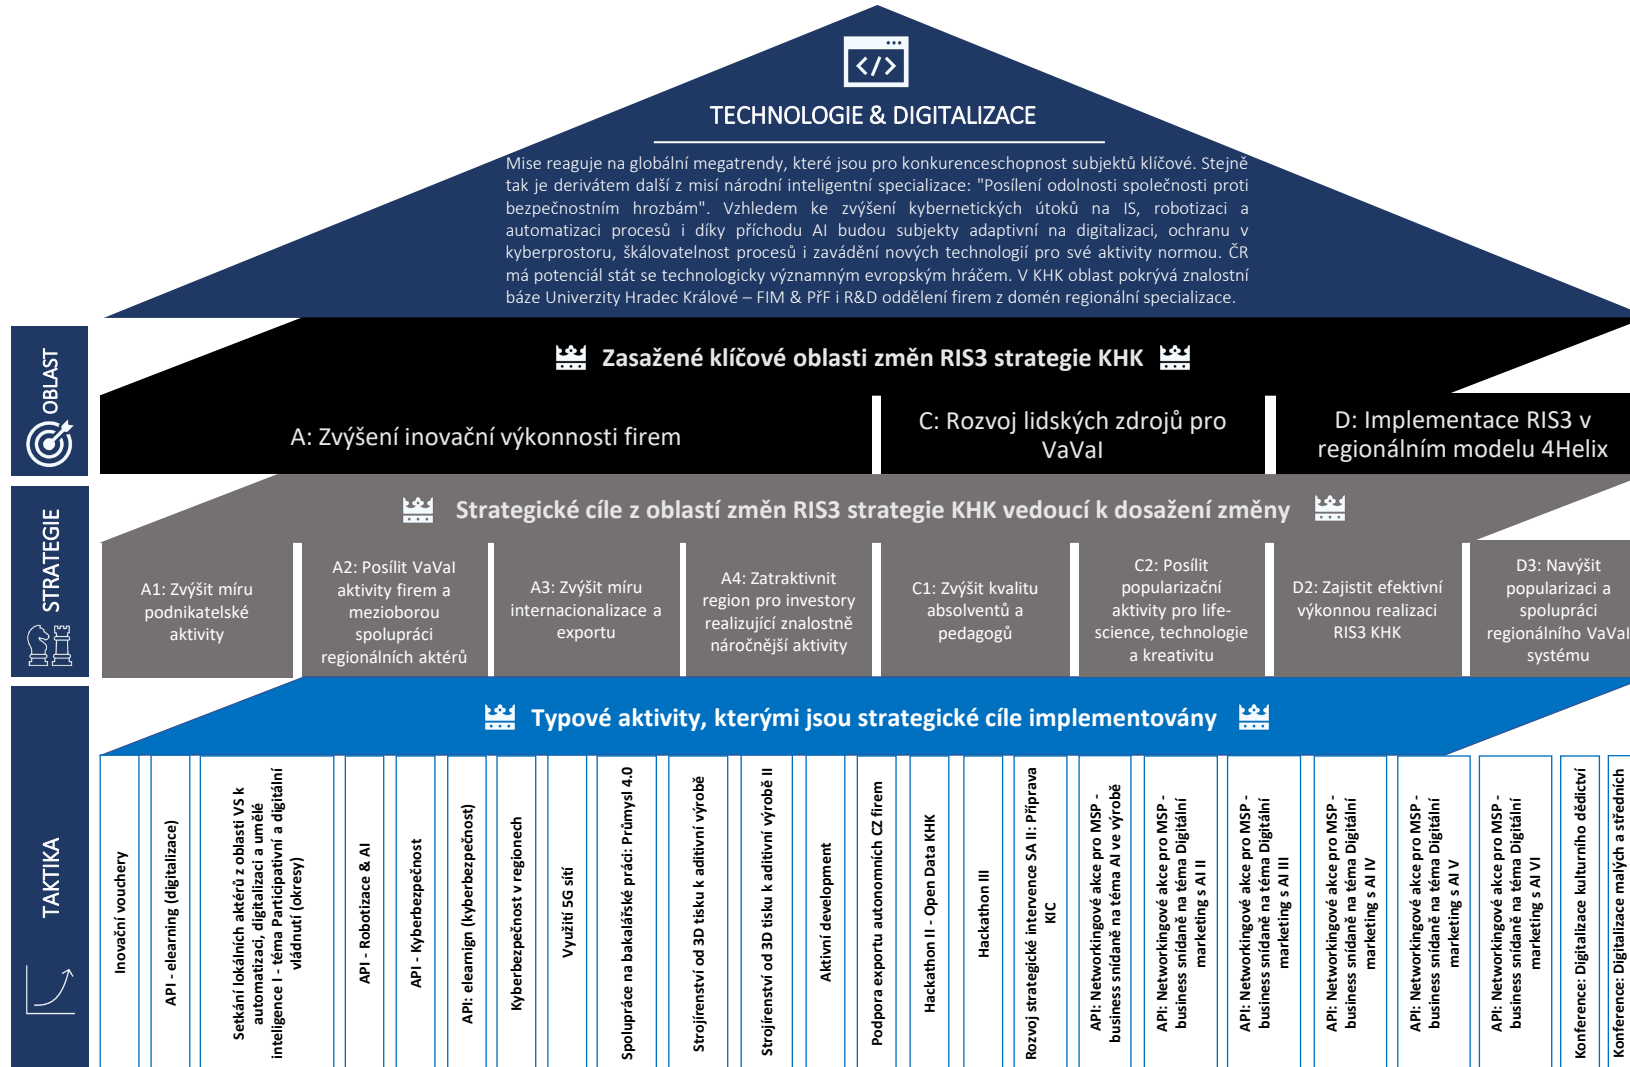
TECHNOLOGIE & DIGITALIZACE

Mise reaguje na globální megatrendy, které jsou pro konkurenceschopnost subjektů klíčové. Stejně tak je derivátem další z misí národní inteligentní specializace: "Posílení odolnosti společnosti proti bezpečnostním hrozbám". Vzhledem ke zvýšení kybernetických útoků na IS, robotizaci a automatizaci procesů i díky příchodu AI budou subjekty adaptivní na digitalizaci, ochranu v kyberprostoru, škálovatelnost procesů i zavádění nových technologií pro své aktivity normou. ČR má potenciál stát se technologicky významným evropským hráčem. V KHK oblast pokrývá znalostní báze Univerzity Hradec Králové – FIM & PřF i R&D oddělení firem z domén regionální specializace.

OBLAST

Zasažené klíčové oblasti změn RIS3 strategie KHK

A: Zvýšení inovační výkonnosti firem

C: Rozvoj lidských zdrojů pro VaVaI

D: Implementace RIS3 v regionálním modelu 4Helix

STRATEGIE

Strategické cíle z oblastí změn RIS3 strategie KHK vedoucí k dosažení změny

A1: Zvýšit míru podnikatelské aktivity

A2: Posílit VaVaI aktivity firem a mezioborou spolupráci regionálních aktérů

A3: Zvýšit míru internacionalizace a exportu

A4: Zatraktivnit region pro investory realizující znalostně náročnější aktivity

C1: Zvýšit kvalitu absolventů a pedagogů

C2: Posílit popularizační aktivity pro life-science, technologie a kreativitu

D2: Zajistit efektivní výkonnou realizaci RIS3 KHK

D3: Navýšit popularizaci a spolupráci regionálního VaVaI systému

TAKTIKA

Typové aktivity, kterými jsou strategické cíle implementovány

Inovační vouchery

API - elearning (digitalizace)

Setkání lokálních aktérů z oblasti VS k automatizaci, digitalizaci a umělé inteligence I - téma Participativní a digitální vládnutí (okresy)

API - Robotizace & AI

API - Kyberbezpečnost

API: elearnign (kyberbezpečnost)

Kyberbezpečnost v regionech

Využití 5G sítí

Spolupráce na bakalářské práci: Průmysl 4.0

Strojírenství od 3D tisku k aditivní výrobě

Strojírenství od 3D tisku k aditivní výrobě II

Aktivní development

Podpora exportu autonomních CZ firem

Hackathon II - Open Data KHK

Hackathon III

Rozvoj strategické intervence SA II: Příprava KIC

API: Networkingové akce pro MSP - business snídaně na téma AI ve výrobě

API: Networkingové akce pro MSP - business snídaně na téma Digitální marketing s AI II

API: Networkingové akce pro MSP - business snídaně na téma Digitální marketing s AI III

API: Networkingové akce pro MSP - business snídaně na téma Digitální marketing s AI IV

API: Networkingové akce pro MSP - business snídaně na téma Digitální marketing s AI V

API: Networkingové akce pro MSP - business snídaně na téma Digitální marketing s AI VI

Konference: Digitalizace kulturního dědictví

Konference: Digitalizace malých a středních